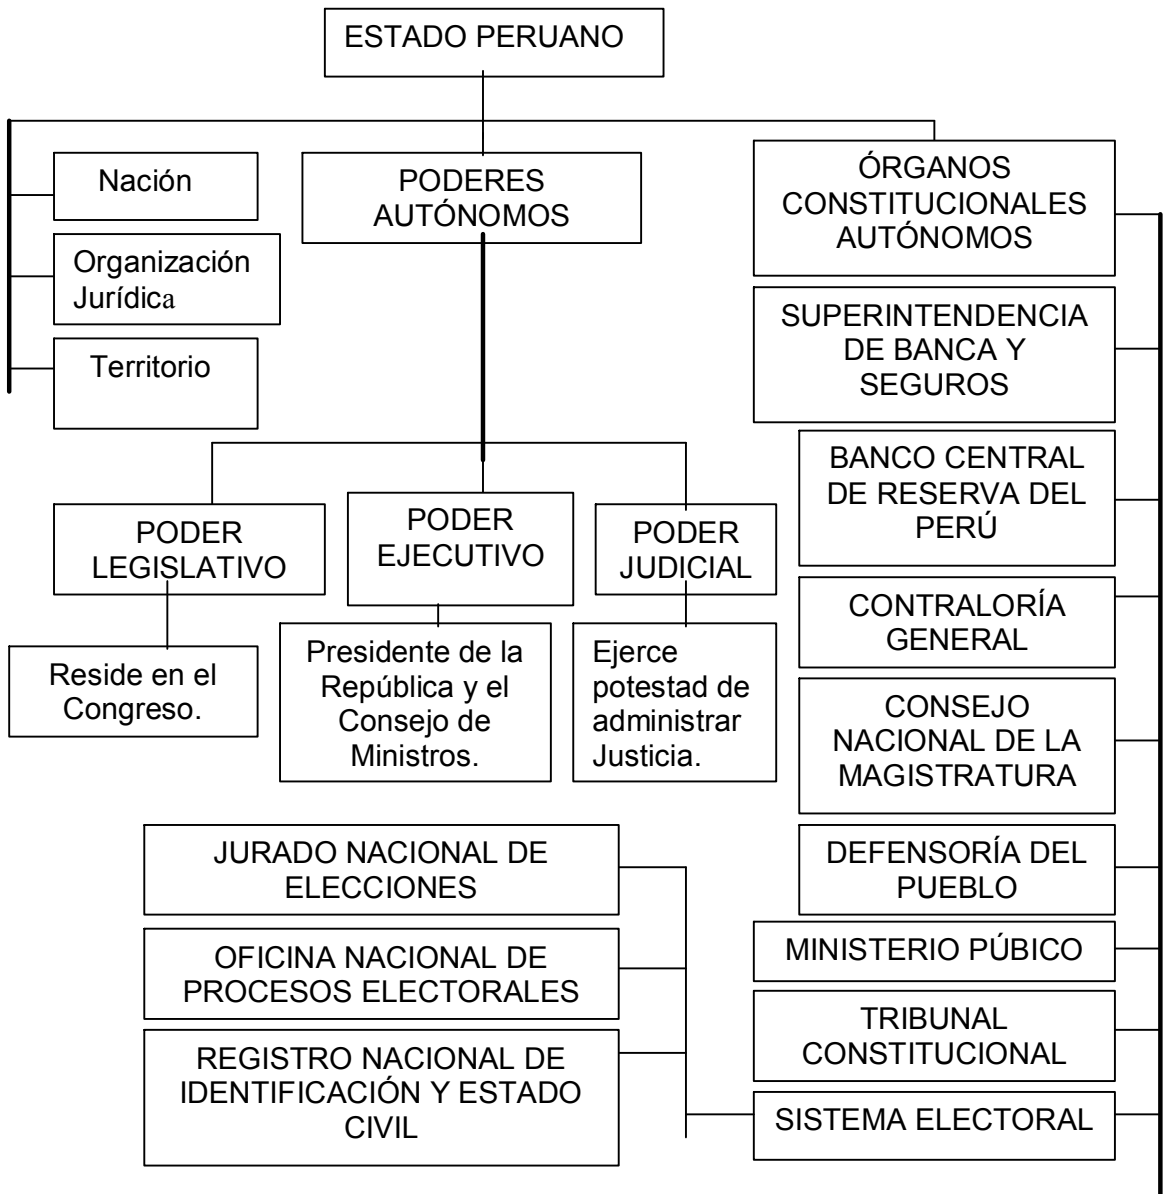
ESTADO PERUANO

Nación

Organización Jurídica

Territorio

PODERES AUTÓNOMOS

PODER LEGISLATIVO

Reside en el Congreso.

PODER EJECUTIVO

Presidente de la República y el Consejo de Ministros.

PODER JUDICIAL

Ejerce potestad de administrar Justicia.

ÓRGANOS CONSTITUCIONALES AUTÓNOMOS

SUPERINTENDENCIA DE BANCA Y SEGUROS

BANCO CENTRAL DE RESERVA DEL PERÚ

CONTRALORÍA GENERAL

CONSEJO NACIONAL DE LA MAGISTRATURA

DEFENSORÍA DEL PUEBLO

MINISTERIO PÚBICO

TRIBUNAL CONSTITUCIONAL

SISTEMA ELECTORAL

JURADO NACIONAL DE ELECCIONES

OFICINA NACIONAL DE PROCESOS ELECTORALES

REGISTRO NACIONAL DE IDENTIFICACIÓN Y ESTADO CIVIL